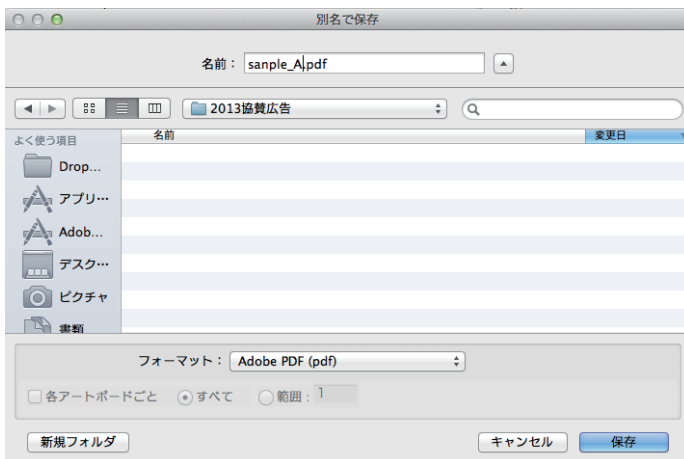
別名で保存

名前： sanple_A.pdf

2013協賛広告

よく使う項目

名前

変更日

Drop…

アプリ…

Adob…

デスク…

ピクチャ

書類

フォーマット： Adobe PDF (pdf)

各アートボードごと

すべて

範囲： 1

新規フォルダ

キャンセル

保存